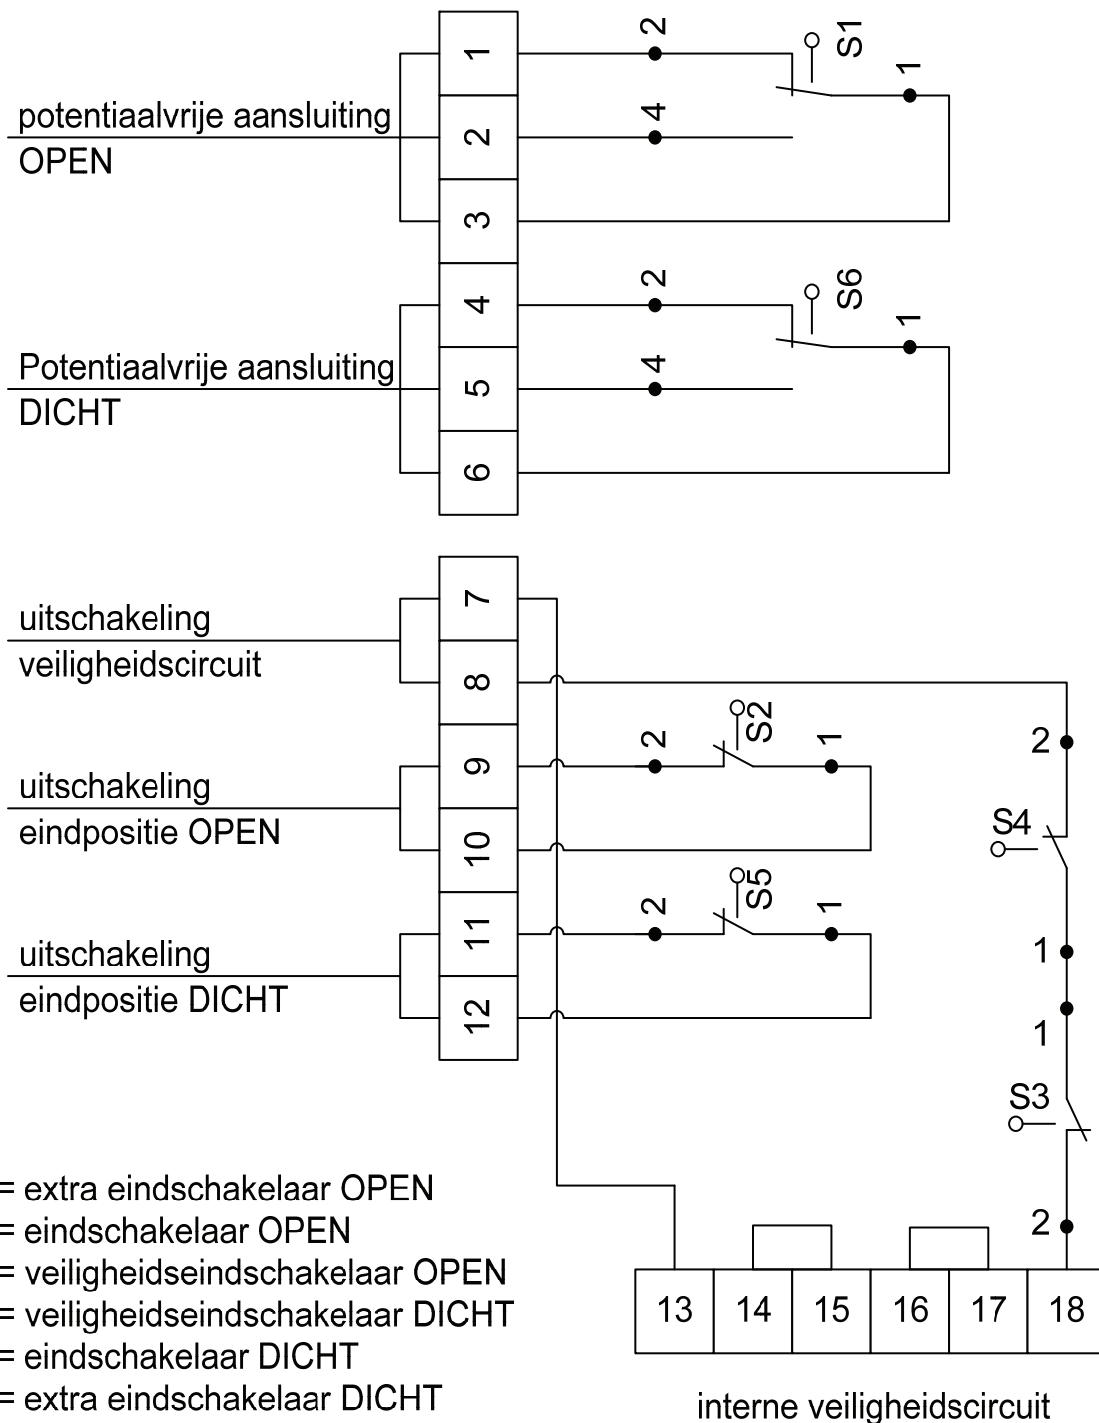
1
2
3
potentiaalvrije aansluiting
OPEN
2
4
S1
1

4
5
6
Potentiaalvrije aansluiting
DICHT
2
4
S6
1

7
8
uitschakeling
veiligheidscircuit
9
10
uitschakeling
eindpositie OPEN
2
S2
1
11
12
uitschakeling
eindpositie DICHT
2
S5
1
2
S4
1
1
S3
2

= extra eindschakelaar OPEN
= eindschakelaar OPEN
= veiligheidseindschakelaar OPEN
= veiligheidseindschakelaar DICHT
= eindschakelaar DICHT
= extra eindschakelaar DICHT

| 13 | 14 | 15 | 16 | 17 | 18 |
|---|---|---|---|---|---|

interne veiligheidscircuit